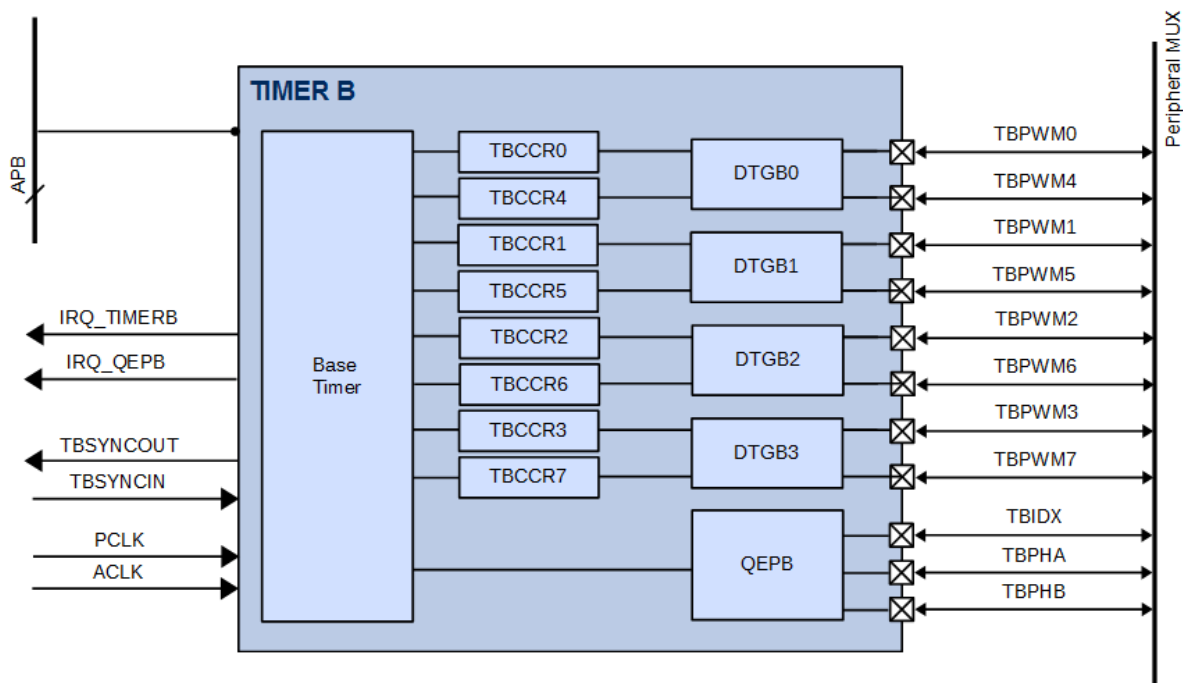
APB

TIMER B

Base Timer

TBCCR0
TBCCR4
TBCCR1
TBCCR5
TBCCR2
TBCCR6
TBCCR3
TBCCR7

DTGB0
DTGB1
DTGB2
DTGB3
QEPB

IRQ_TIMERB
IRQ_QEPB
TBSYNCOUT
TBSYNCIN
PCLK
ACLK

TBPWM0
TBPWM4
TBPWM1
TBPWM5
TBPWM2
TBPWM6
TBPWM3
TBPWM7
TBIDX
TBPHA
TBPHB

Peripheral MUX